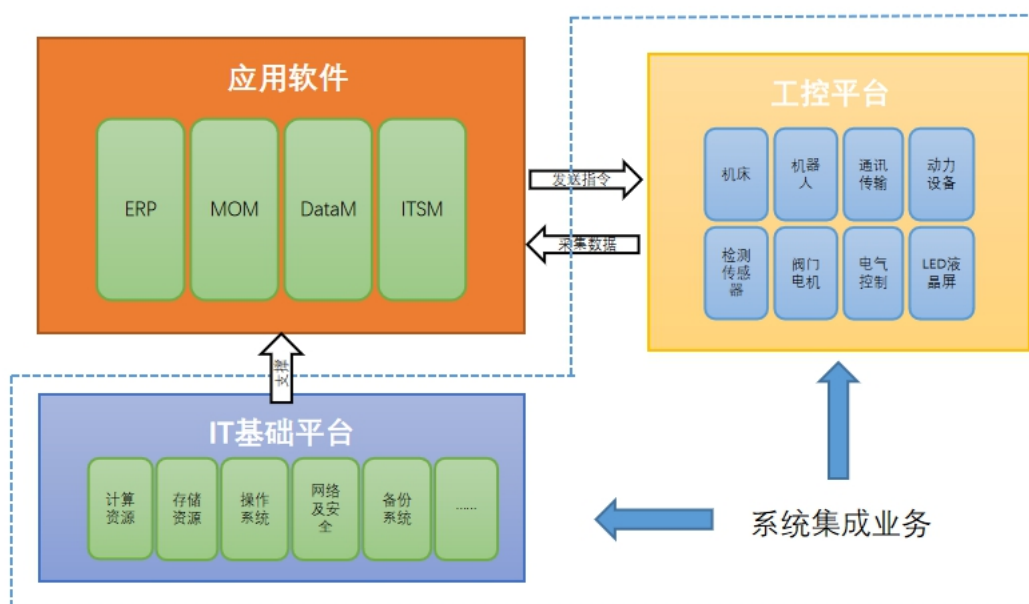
应用软件

ERP

MOM

DataM

ITSM

发送指令

采集数据

工控平台

机床

机器人

通讯传输

动力设备

检测传感器

阀门电机

电气控制

LED液晶屏

支撑

IT基础平台

计算资源

存储资源

操作系统

网络及安全

备份系统

......

系统集成业务